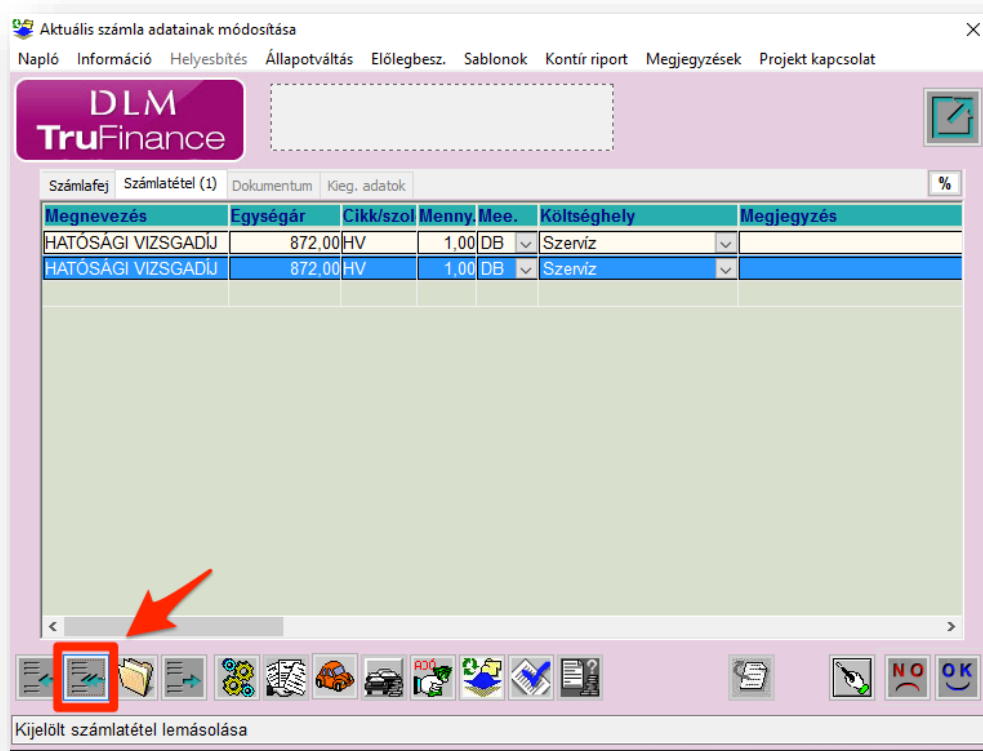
Aktuális számla adatainak módosítása

Napló Információ Helyesbítés Állapotváltás Előlegbesz. Sablonok Kontír riport Megjegyzések Projekt kapcsolat

DLM TruFinance

Számlafej Számlatétel (1) Dokumentum Kieg. adatok %

| Megnevezés | Egységár | Cikk/szol | Menny. | Mee. | Költséghely | Megjegyzés |
|---|---|---|---|---|---|---|
| HATÓSÁGI VIZSGADÍJ | 872,00 | HV | 1,00 | DB | Szervíz | |
| HATÓSÁGI VIZSGADÍJ | 872,00 | HV | 1,00 | DB | Szervíz | |

ADÓ

NO OK

Kijelölt számlatétel lemásolása